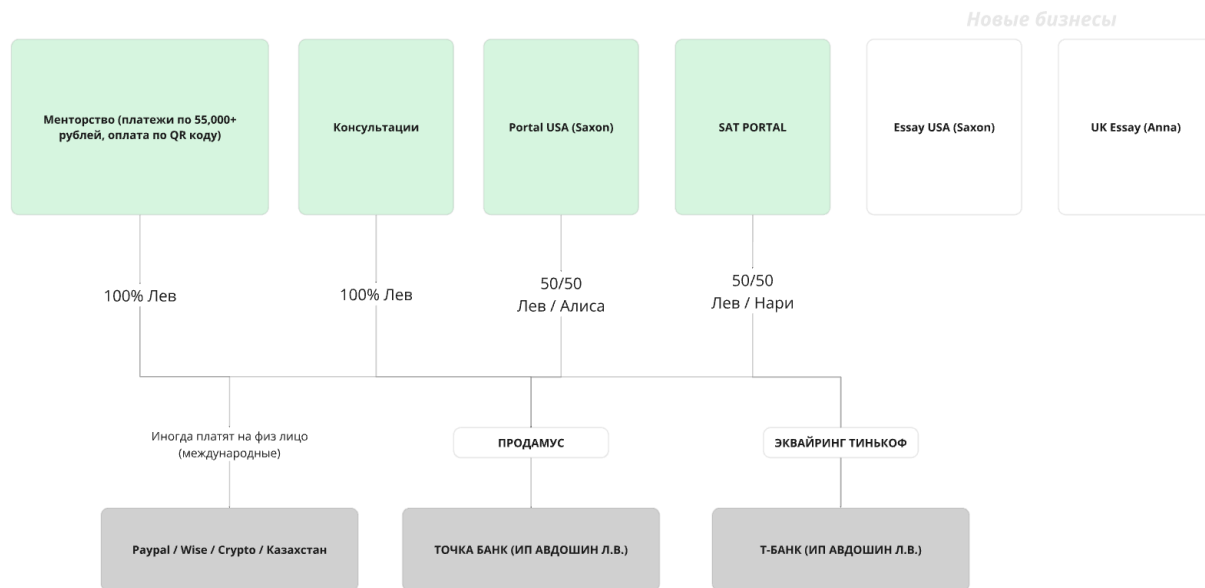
Новые бизнесы

Менторство (платежи по 55,000+ рублей, оплата по QR коду)

Консультации

Portal USA (Saxon)

SAT PORTAL

Essay USA (Saxon)

UK Essay (Anna)

100% Лев

100% Лев

50/50
Лев / Алиса

50/50
Лев / Нари

Иногда платят на физ лицо (международные)

ПРОДАМУС

ЭКВАЙРИНГ ТИНЬКОФ

Paypal / Wise / Crypto / Казахстан

ТОЧКА БАНК (ИП АВДОШИН Л.В.)

Т-БАНК (ИП АВДОШИН Л.В.)